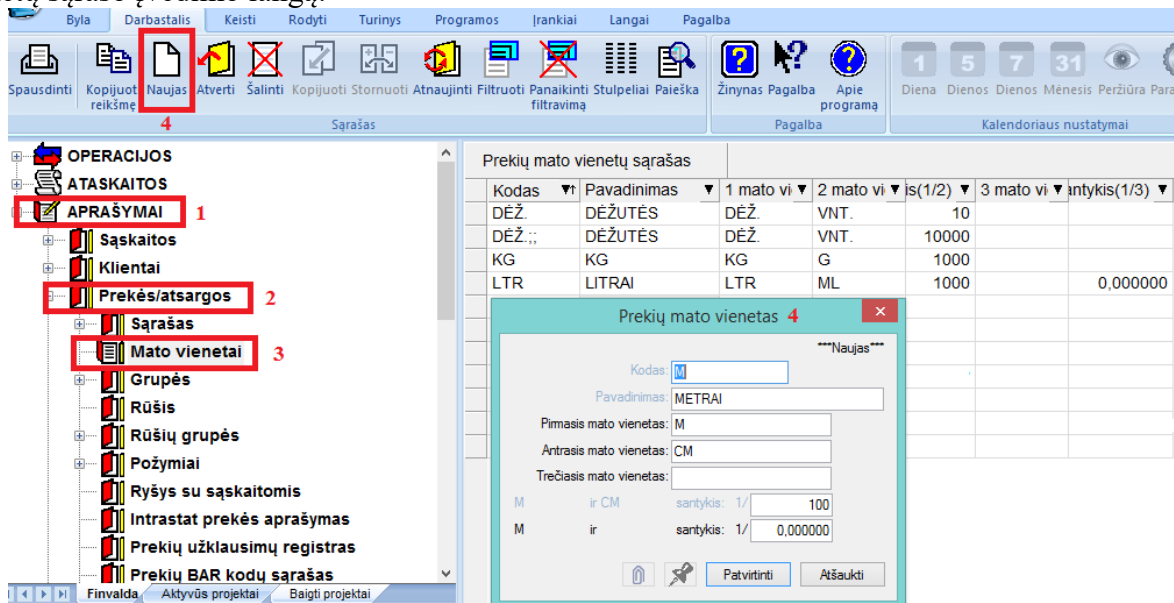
Byla | Darbastalis | Keisti | Rodyti | Turinys | Programos | Įrankiai | Langai | Pagalba

Spausdinti | Kopijuoti reikšmę | Naujas | Atverti | Šalinti | Kopijuoti | Stornuoti | Atnaujinti | Filtruoti | Panaikinti filtravimą | Stulpeliai | Paieška | Žinynas | Pagalba | Apie programą | Diena | Dienos | Dienos | Mėnesis | Peržiūra | Para

4

Sąrašas | Pagalba | Kalendoriaus nustatymai

OPERACIJOS
ATASKAITOS
APRAŠYMAI 1
Sąskaitos
Klientai
Prekės/atsargos 2
Sąrašas
Mato vienetai 3
Grupės
Rūšis
Rūšių grupės
Požymiai
Ryšys su sąskaitomis
Intrastat prekės aprašymas
Prekių užklausimų registras
Prekių BAR kodų sąrašas

Finvalda | Aktyvūs projektai | Baigti projektai

Prekių mato vienetų sąrašas

| Kodas | Pavadinimas | 1 mato vi | 2 mato vi | is(1/2) | 3 mato vi | antykis(1/3) |
|---|---|---|---|---|---|---|
| DĖŽ. | DĖŽUTĖS | DĖŽ. | VNT. | 10 | | |
| DĖŽ.;; | DĖŽUTĖS | DĖŽ. | VNT. | 10000 | | |
| KG | KG | KG | G | 1000 | | |
| LTR | LITRAI | LTR | ML | 1000 | | 0,000000 |

Prekių mato vienetas 4

***Naujas***

Kodas: M
Pavadinimas: METRAI
Pirmasis mato vienetas: M
Antrasis mato vienetas: CM
Trečiasis mato vienetas:
M ir CM santykis: 1/ 100
M ir santykis: 1/ 0,000000

Patvirtinti | Atšaukti